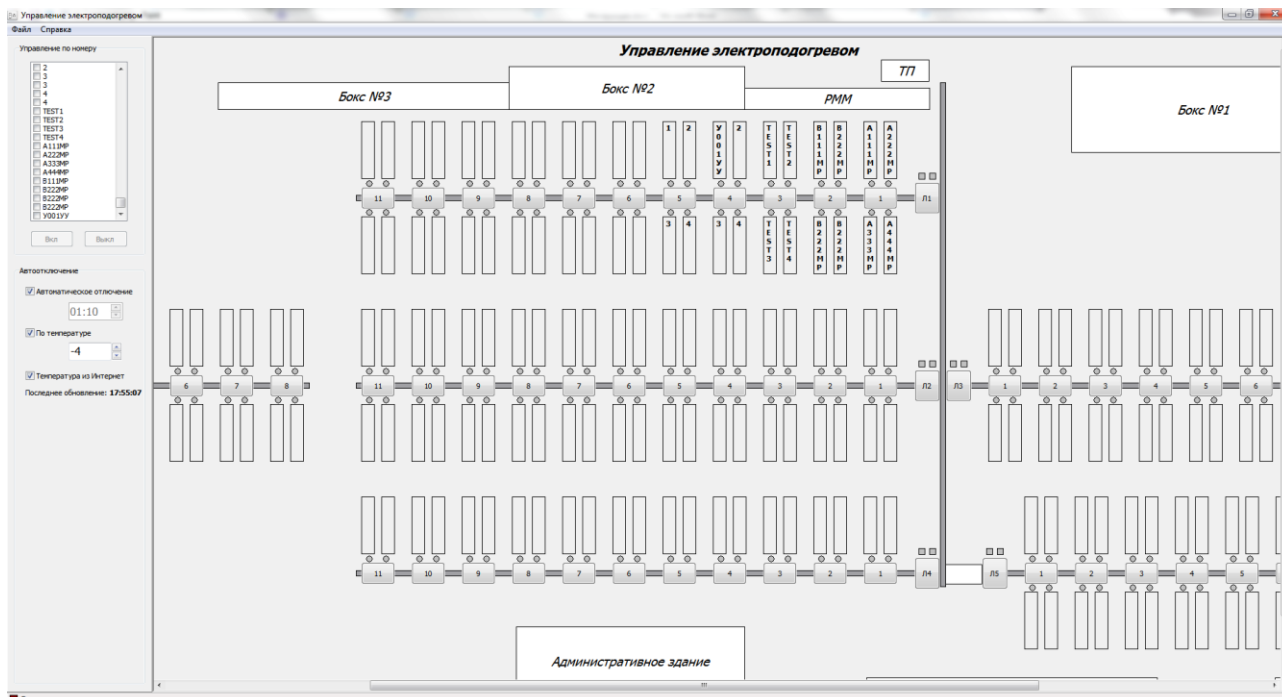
Управление электроподогревом
Файл Справка

Управление по номеру
2
3
3
4
4
TEST1
TEST2
TEST3
TEST4
A111MP
A222MP
A333MP
A444MP
B111MP
B222MP
B222MP
B222MP
Y001УУ

Вкл Выкл

Автоотключение
Автоматическое отлючение
01:10
По температуре
-4
Температура из Интернет
Последнее обновление: 17:55:07

Управление электроподогревом
ТП
Бокс №3
Бокс №2
РММ
Бокс №1

1 2 У001УУ 2 TEST1 TEST2 B111MP B222MP A111MP A222MP
11 10 9 8 7 6 5 4 3 2 1 Л1
3 4 3 4 TEST3 TEST4 B222MP B222MP A333MP A444MP

6 7 8 11 10 9 8 7 6 5 4 3 2 1 Л2 Л3 1 2 3 4 5 6

11 10 9 8 7 6 5 4 3 2 1 Л4 Л5 1 2 3 4 5

Административное здание